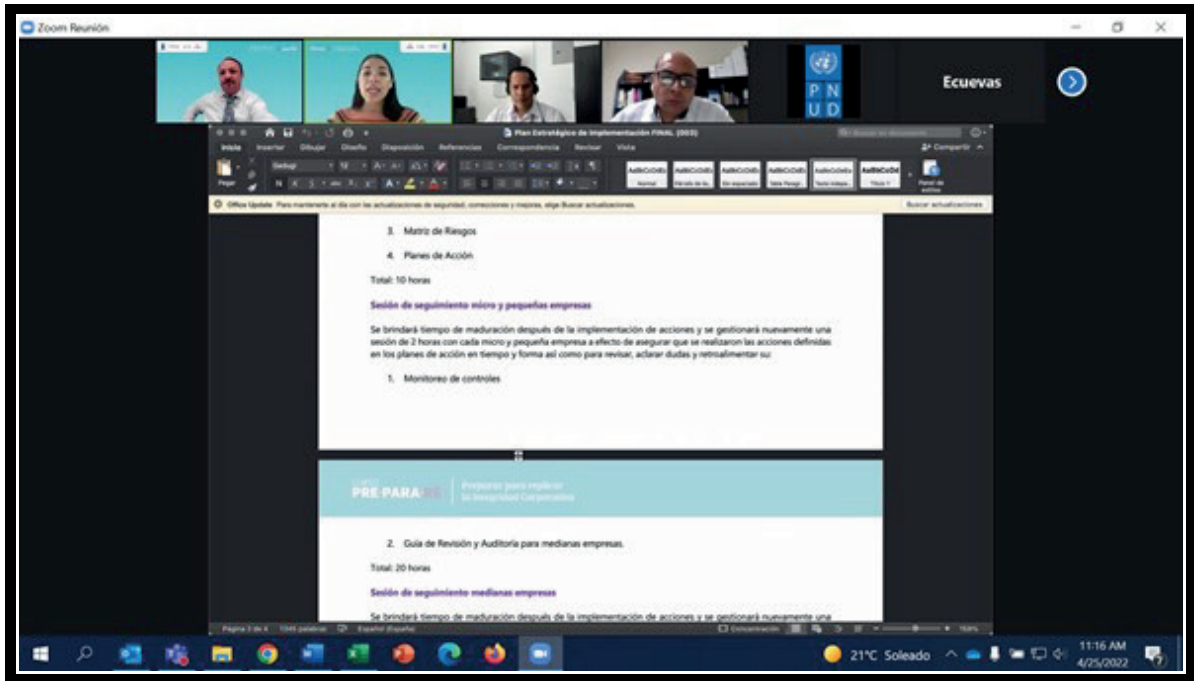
Zoom Reunión

P N U D

Ecuevas

Plan Estratégico de Implementación FINAL (003)

Inicio Insertar Dibujar Diseño Disposición Referencias Correspondencia Revisar Vista

Compartir

Office Update Para mantenerte al día con las actualizaciones de seguridad, correcciones y mejoras, elige Buscar actualizaciones.

Buscar actualizaciones

3. Matriz de Riesgos

4. Planes de Acción

Total: 10 horas

Sesión de seguimiento micro y pequeñas empresas

Se brindará tiempo de maduración después de la implementación de acciones y se gestionará nuevamente una sesión de 2 horas con cada micro y pequeña empresa a efecto de asegurar que se realizaron las acciones definidas en los planes de acción en tiempo y forma así como para revisar, aclarar dudas y retroalimentar su:

1. Monitoreo de controles

PRE PARA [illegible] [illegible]

2. Guía de Revisión y Auditoría para medianas empresas.

Total: 20 horas

Sesión de seguimiento medianas empresas

Se brindará tiempo de maduración después de la implementación de acciones y se gestionará nuevamente una

Página 3 de 4 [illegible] palabras Español (España)

21°C Soleado

11:16 AM
4/25/2022